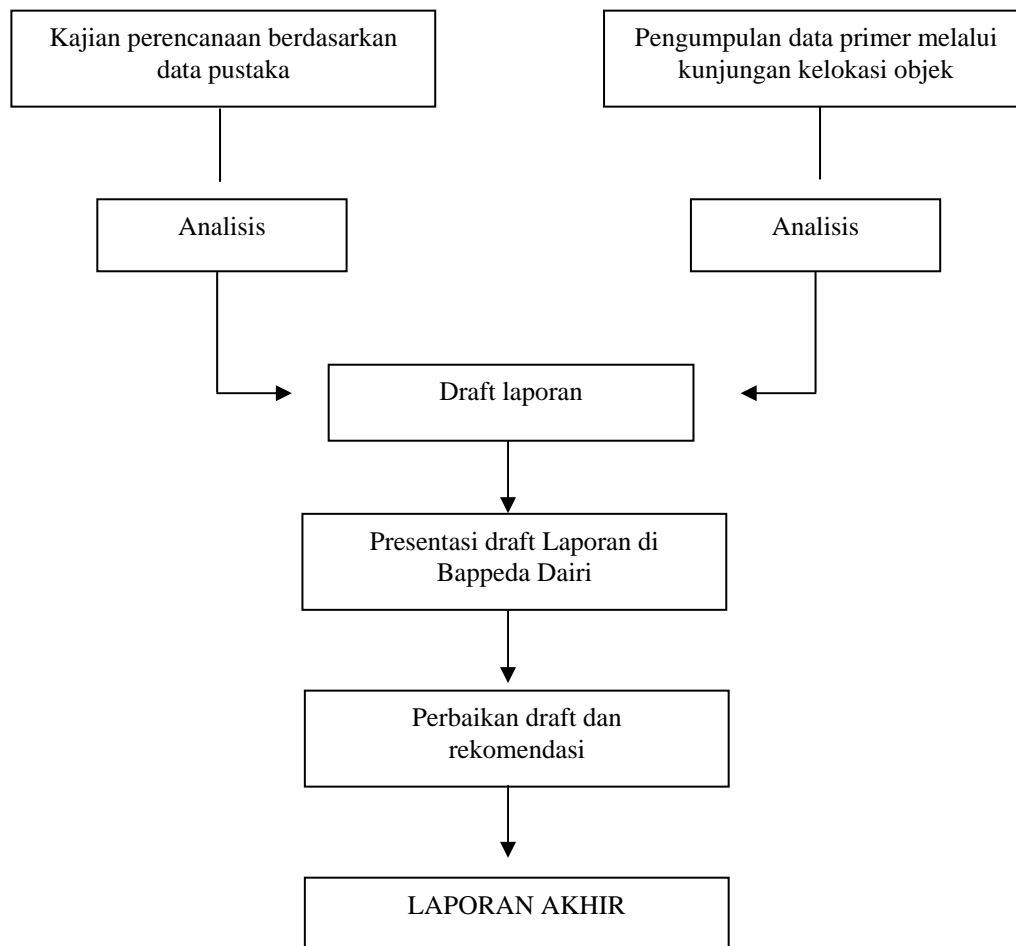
Kajian perencanaan berdasarkan data pustaka

Pengumpulan data primer melalui kunjungan kelokasi objek

Analisis

Analisis

Draft laporan

Presentasi draft Laporan di Bappeda Dairi

Perbaikan draft dan rekomendasi

LAPORAN AKHIR